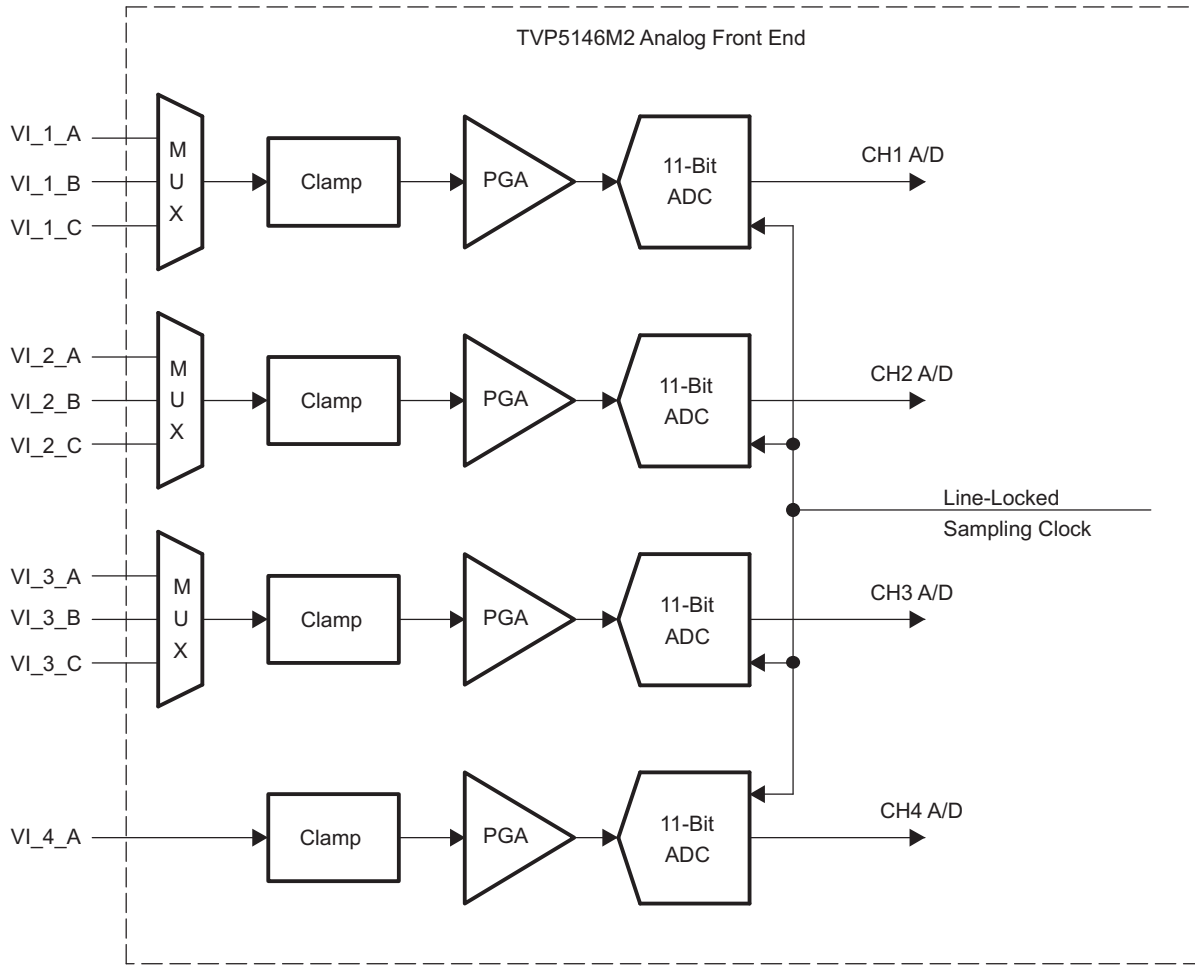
TVP5146M2 Analog Front End

VI_1_A
VI_1_B
VI_1_C
M
U
X
Clamp
PGA
11-Bit
ADC
CH1 A/D

VI_2_A
VI_2_B
VI_2_C
M
U
X
Clamp
PGA
11-Bit
ADC
CH2 A/D

Line-Locked
Sampling Clock

VI_3_A
VI_3_B
VI_3_C
M
U
X
Clamp
PGA
11-Bit
ADC
CH3 A/D

VI_4_A
Clamp
PGA
11-Bit
ADC
CH4 A/D